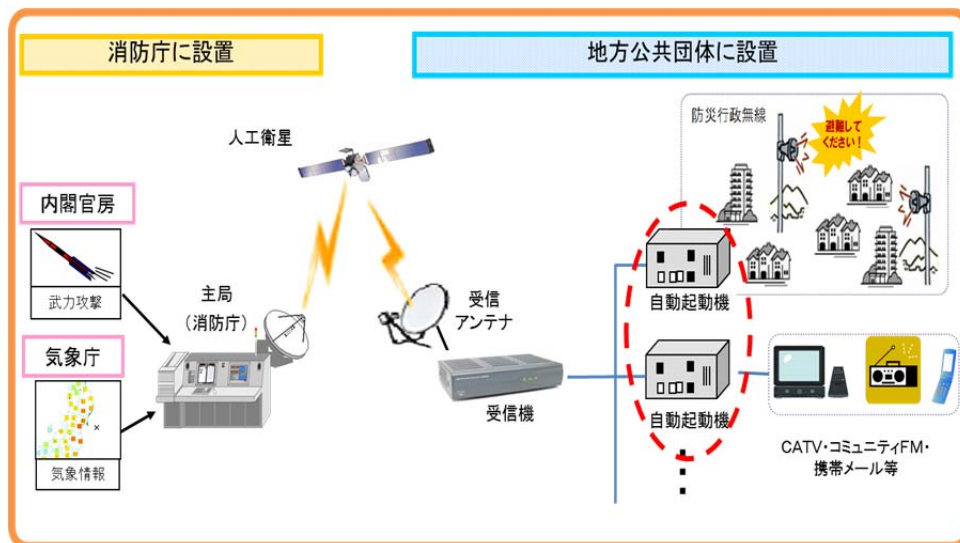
消防庁に設置

地方公共団体に設置

人工衛星

内閣官房

武力攻撃

気象庁

気象情報

主局
（消防庁）

受信
アンテナ

受信機

防災行政無線

避難してください！

自動起動機

自動起動機

CATV・コミュニティFM・
携帯メール等